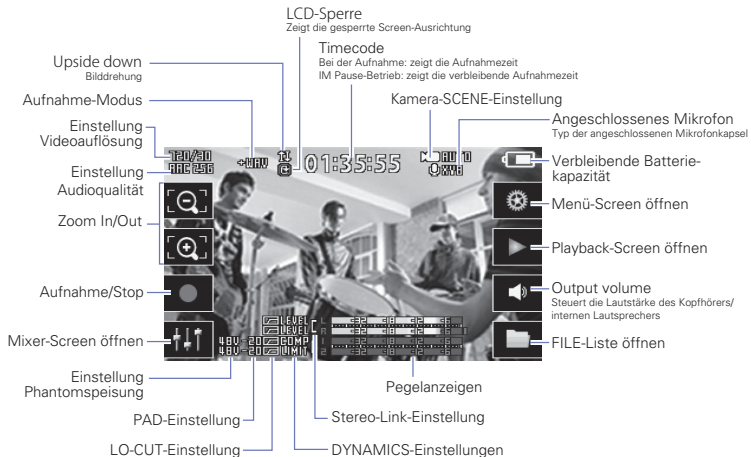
LCD-Sperre
Zeigt die gesperrte Screen-Ausrichtung

Upside down
Bilddrehung

Timecode
Bei der Aufnahme: zeigt die Aufnahmezeit
IM Pause-Betrieb: zeigt die verbleibende Aufnahmezeit

Aufnahme-Modus

Kamera-SCENE-Einstellung

Einstellung Videoauflösung

Angeschlossenes Mikrofon
Typ der angeschlossenen Mikrofonkapsel

720/30
AAC 256
+WAV
01:35:55
AUTO
XYH

Einstellung Audioqualität

Verbleibende Batteriekapazität

Zoom In/Out

Menü-Screen öffnen

Playback-Screen öffnen

Aufnahme/Stop

Output volume
Steuert die Lautstärke des Kopfhörers/ internen Lautsprechers

Mixer-Screen öffnen

48V-20
48V-20
LEVEL
LEVEL
COMP
LIMIT
L
R

FILE-Liste öffnen

Einstellung Phantomspeisung

Pegelanzeigen

PAD-Einstellung

Stereo-Link-Einstellung

LO-CUT-Einstellung

DYNAMICS-Einstellungen